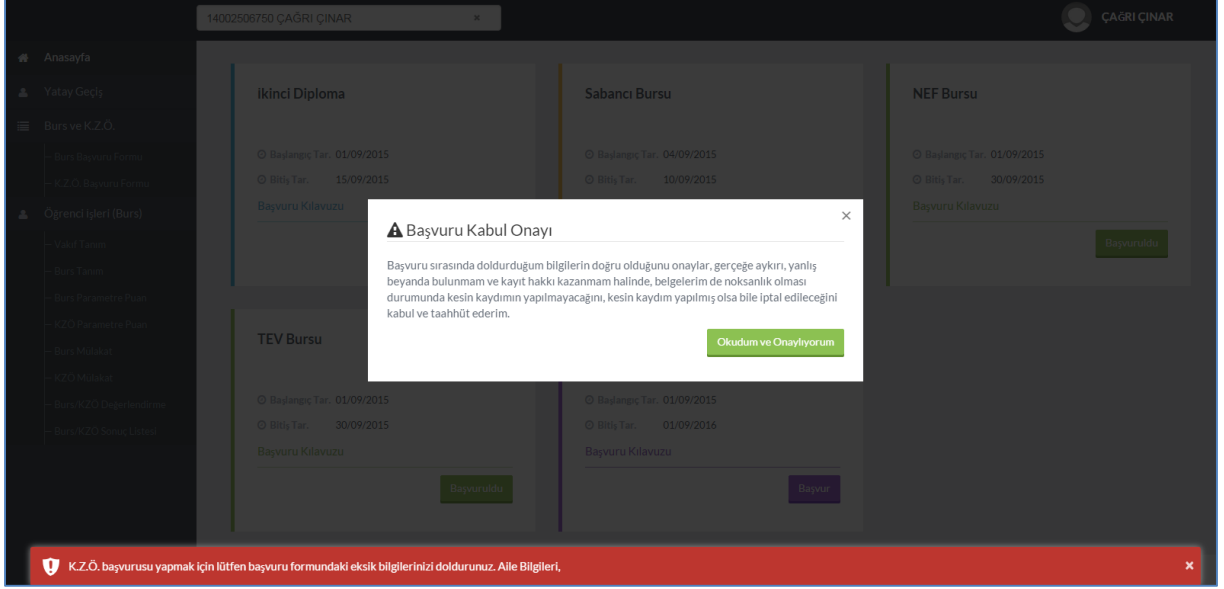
14002506750 ÇAĞRI ÇINAR ×

ÇAĞRI ÇINAR

Anasayfa
Yatay Geçiş
Burs ve K.Z.Ö.
Burs Başvuru Formu
K.Z.Ö. Başvuru Formu
Öğrenci İşleri (Burs)
Vakıf Tanım
Burs Tanım
Burs Parametre Puan
KZO Parametre Puan
Burs Mülakat
KZO Mülakat
Burs KZO Değerlendirme
Burs KZO Sıralı Listesi

İkinci Diploma
Başlangıç Tar. 01/09/2015
Bitiş Tar. 15/09/2015
Başvuru Kılavuzu

Sabancı Bursu
Başlangıç Tar. 04/09/2015
Bitiş Tar. 10/09/2015

NEF Bursu
Başlangıç Tar. 01/09/2015
Bitiş Tar. 30/09/2015
Başvuru Kılavuzu
Başvuruldu

TEV Bursu
Başlangıç Tar. 01/09/2015
Bitiş Tar. 30/09/2015
Başvuru Kılavuzu
Başvuruldu

Başlangıç Tar. 01/09/2015
Bitiş Tar. 01/09/2016
Başvuru Kılavuzu
Başvur

Başvuru Kabul Onayı ×

Başvuru sırasında doldurduğum bilgilerin doğru olduğunu onaylar, gerçeğe aykırı, yanlış beyanda bulunmam ve kayıt hakkı kazanmam halinde, belgelerim de noksanlık olması durumunda kesin kaydımın yapılmayacağını, kesin kaydım yapılmış olsa bile iptal edileceğini kabul ve taahhüt ederim.

Okudum ve Onaylıyorum

K.Z.Ö. başvurusu yapmak için lütfen başvuru formundaki eksik bilgilerinizi doldurunuz. Aile Bilgileri, ×